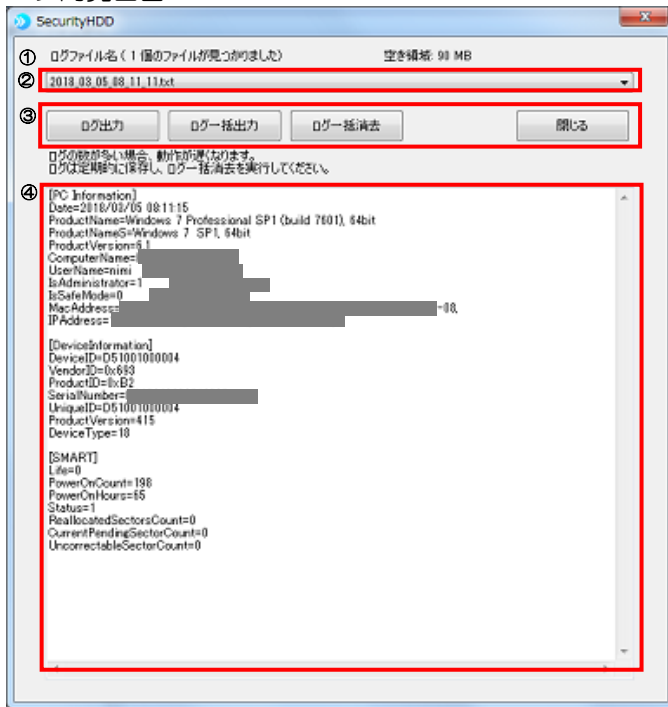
SecurityHDD

① ログファイル名（1 個のファイルが見つかりました） 空き領域: 90 MB

② 2018_03_05_08_11_11.txt

③ ログ出力 ログ一括出力 ログ一括消去 閉じる

ログの数が多い場合、動作が遅くなります。
ログは定期的に保存し、ログ一括消去を実行してください。

④
[PC Information]
Date=2018/03/05 08:11:15
ProductName=Windows 7 Professional SP1 (build 7601), 64bit
ProductNameS=Windows 7 SP1, 64bit
ProductVersion=6.1
ComputerName=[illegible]
UserName=nimi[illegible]
IsAdministrator=1
IsSafeMode=0
MacAddress=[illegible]-08,
IPAddress=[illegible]

[DeviceInformation]
DeviceID=D51001000004
VendorID=0x693
ProductID=0xB2
SerialNumber=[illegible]
UniqueID=D51001000004
ProductVersion=415
DeviceType=18

[SMART]
Life=0
PowerOnCount=198
PowerOnHours=65
Status=1
ReallocatedSectorsCount=0
CurrentPendingSectorCount=0
UncorrectableSectorCount=0